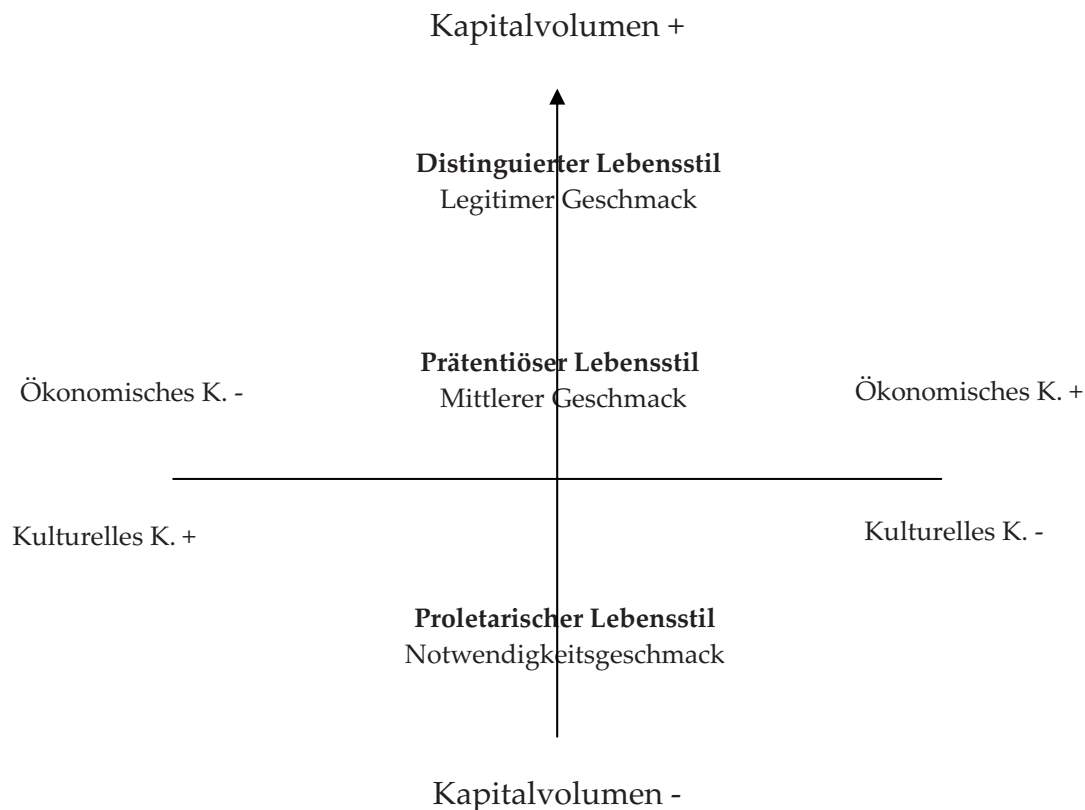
Kapitalvolumen +

**Distinguierter Lebensstil**
Legitimer Geschmack

**Prätentiöser Lebensstil**
Mittlerer Geschmack

Ökonomisches K. -

Ökonomisches K. +

Kulturelles K. +

Kulturelles K. -

**Proletarischer Lebensstil**
Notwendigkeitsgeschmack

Kapitalvolumen -